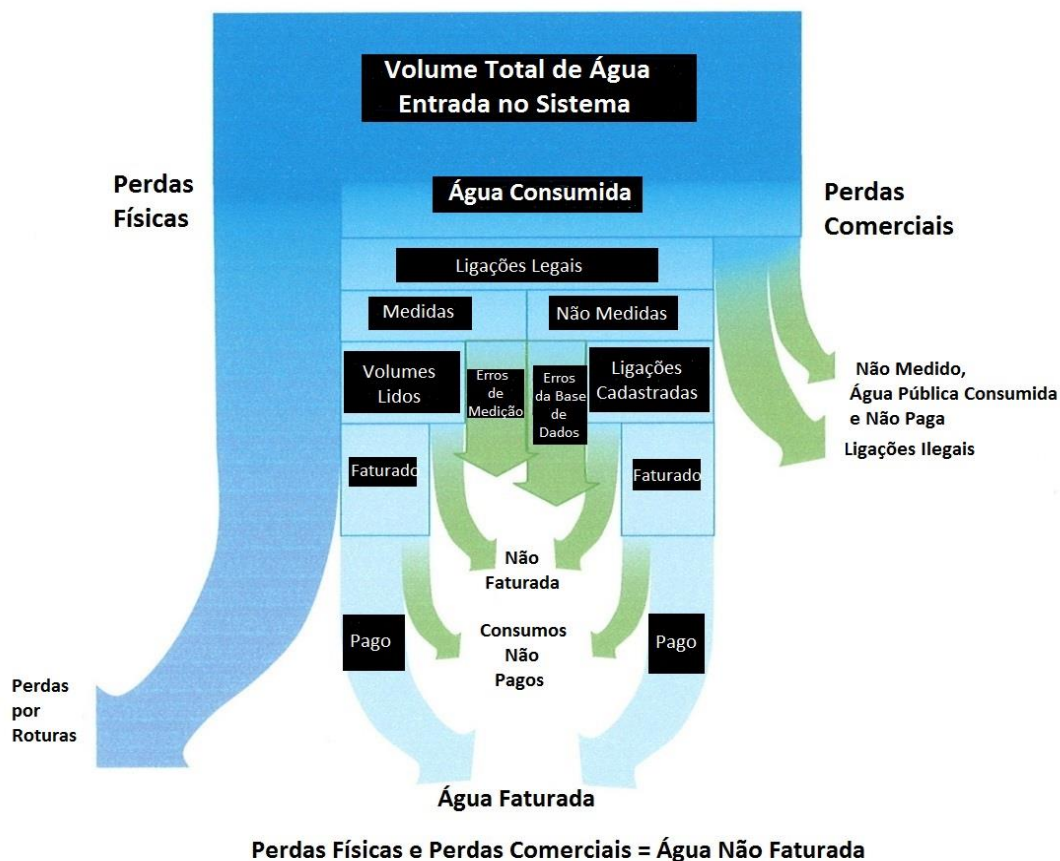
Volume Total de Água Entrada no Sistema

Perdas Físicas

Água Consumida

Perdas Comerciais

Ligações Legais

Medidas

Não Medidas

Volumes Lidos

Erros de Medição

Erros da Base de Dados

Ligações Cadastradas

Não Medido, Água Pública Consumida e Não Paga

Ligações Ilegais

Faturado

Faturado

Não Faturada

Consumos Não Pagos

Pago

Pago

Perdas por Roturas

Água Faturada

Perdas Físicas e Perdas Comerciais = Água Não Faturada